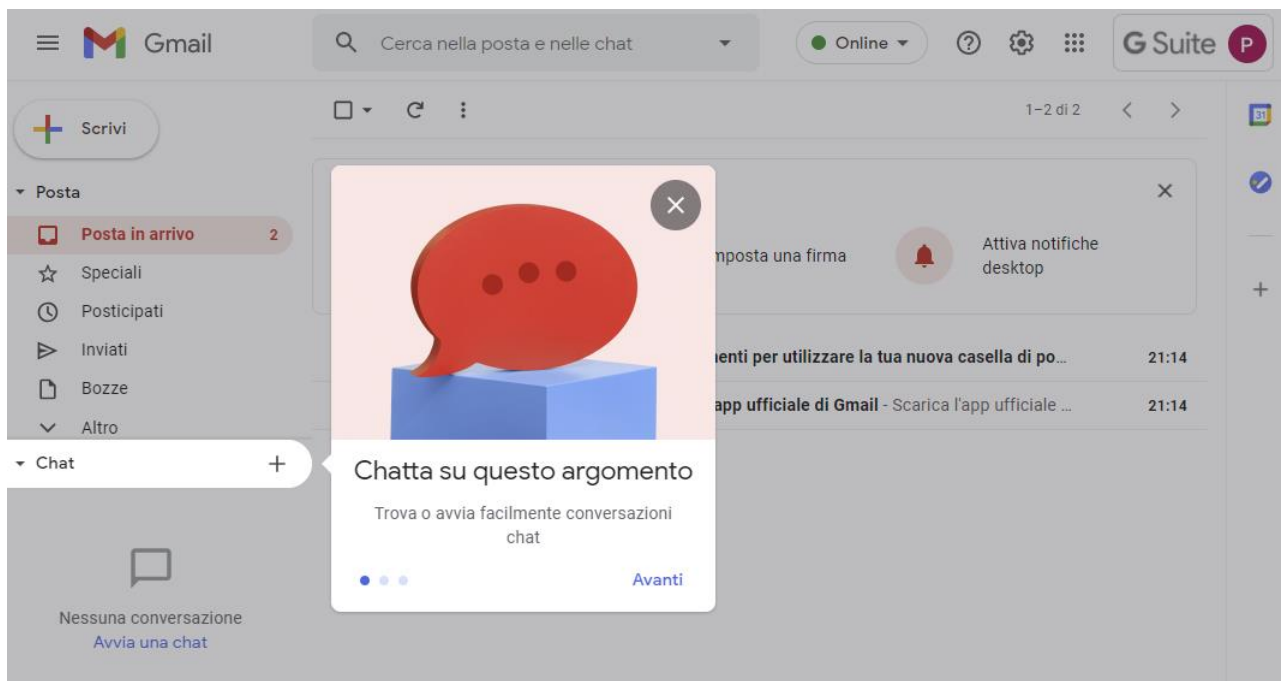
Gmail

Cerca nella posta e nelle chat

Online

G Suite P

Scrivi

1–2 di 2

Posta

Posta in arrivo 2

Speciali

Posticipati

Inviati

Bozze

Altro

Chat

Nessuna conversazione
Avvia una chat

mposta una firma

Attiva notifiche desktop

enti per utilizzare la tua nuova casella di po... 21:14

app ufficiale di Gmail - Scarica l'app ufficiale ... 21:14

Chatta su questo argomento

Trova o avvia facilmente conversazioni chat

Avanti

31